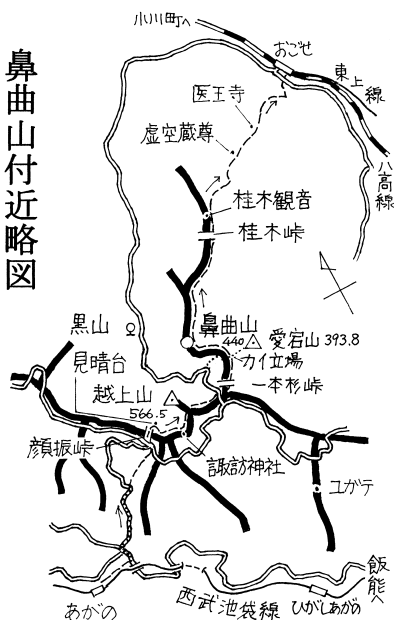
鼻曲山付近略図

小川町へ
おごせ
東上線
八高線
医王寺
虚空蔵尊
桂木観音
桂木峠
N
黒山
鼻曲山
440
愛宕山 393.8
カイ立場
見晴台
一本杉峠
越上山
566.5
顔振峠
諏訪神社
ユガテ
飯能へ
西武池袋線
ひがしあがの
あがの